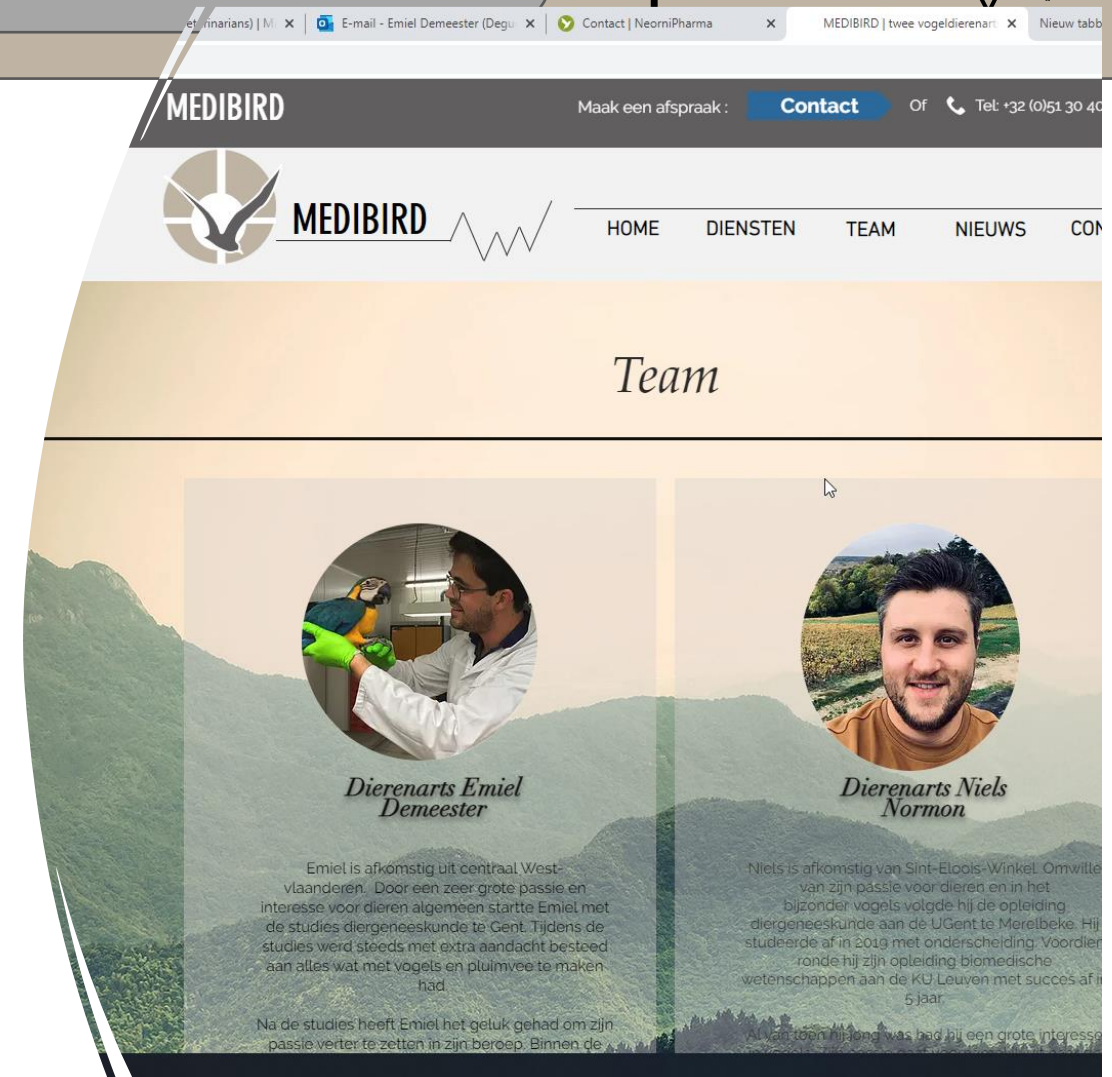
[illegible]terinarians) | M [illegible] × | E-mail - Emiel Demeester (Degu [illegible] × | Contact | NeorniPharma × | MEDIBIRD | twee vogeldierenart × | Nieuw tabb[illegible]

MEDIBIRD

Maak een afspraak : Contact Of Tel: +32 (0)51 30 40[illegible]

MEDIBIRD

HOME DIENSTEN TEAM NIEUWS CON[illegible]

Team

Dierenarts Emiel Demeester

Emiel is afkomstig uit centraal West-vlaanderen. Door een zeer grote passie en interesse voor dieren algemeen startte Emiel met de studies diergeneeskunde te Gent. Tijdens de studies werd steeds met extra aandacht besteed aan alles wat met vogels en pluimvee te maken had.

Na de studies heeft Emiel het geluk gehad om zijn passie verter te zetten in zijn beroep. Binnen de

Dierenarts Niels Normon

Niels is afkomstig van Sint-Eloois-Winkel. Omwille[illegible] van zijn passie voor dieren en in het bijzonder vogels volgde hij de opleiding diergeneeskunde aan de UGent te Merelbeke. Hij studeerde af in 2019 met onderscheiding. Voordien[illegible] ronde hij zijn opleiding biomedische wetenschappen aan de KU Leuven met succes af i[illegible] 5 jaar.

Al van toen hij jong was had hij een grote interess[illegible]